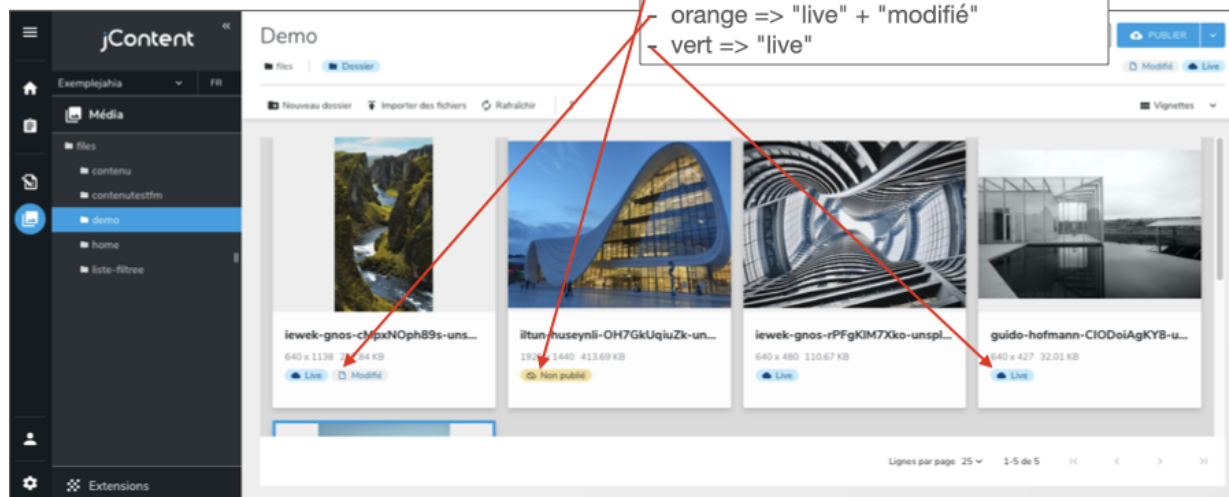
jContent

Exemplejahia
FR

Média

files
contenu
contenutestfm
demo
home
liste-filtree

Extensions

Demo

files
Dossier

- orange => "live" + "modifié"
- vert => "live"

PUBLIER

Modifié
Live

Nouveau dossier
Importer des fichiers
Rafraîchir

Vignettes

iewek-gnos-cMpxNOph89s-uns...
640 x 1138 2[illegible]84 KB
Live
Modifié

iltun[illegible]huseynli-OH7GkUqiuZk-un...
19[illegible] 1440 413.69 KB
Non publié

iewek-gnos-rPFgKIM7Xko-unspl...
640 x 480 110.67 KB
Live

guido-hofmann-ClODoiAgKY8-u...
640 x 427 32.01 KB
Live

Lignes par page 25
1-5 de 5